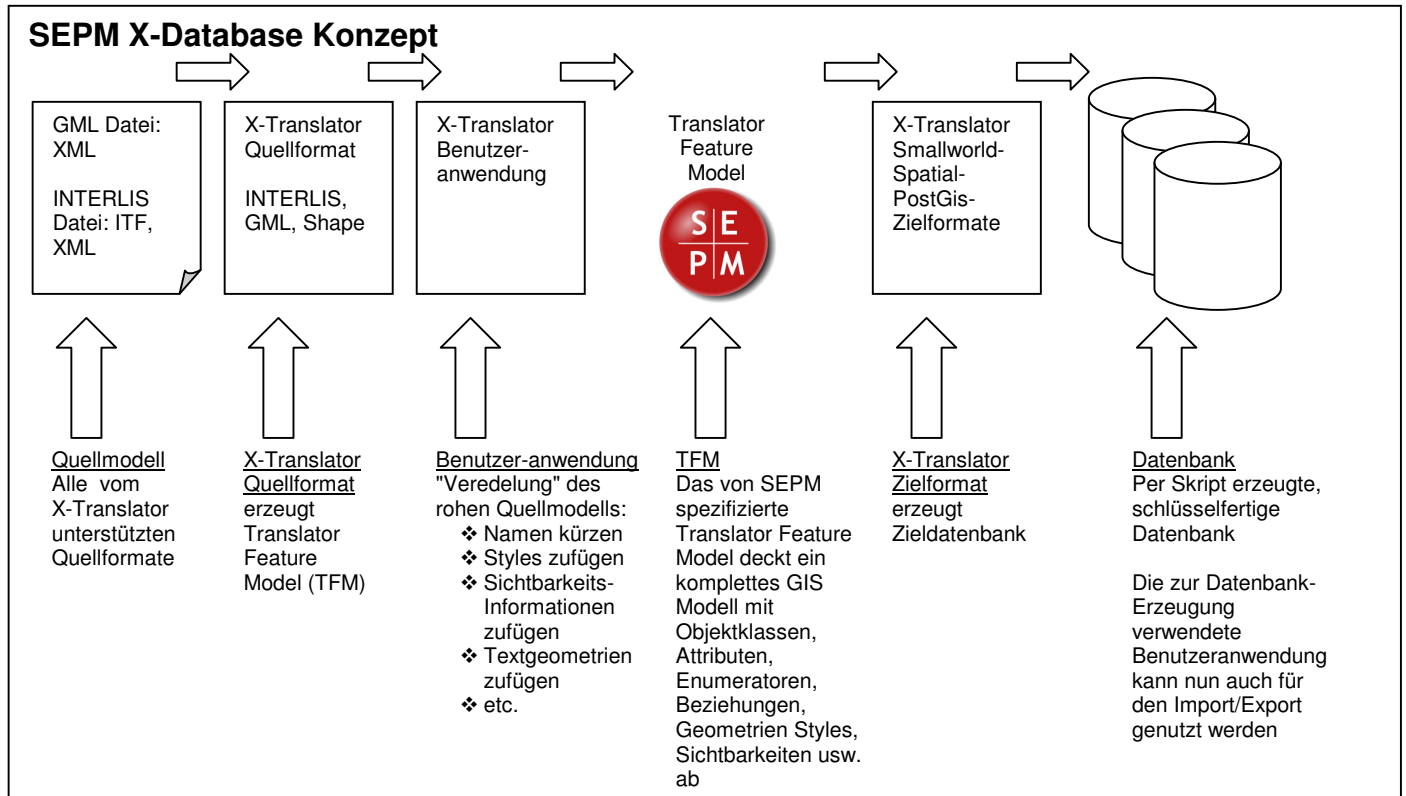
SEPM X-Database Konzept

GML Datei: XML

INTERLIS Datei: ITF, XML

X-Translator Quellformat

INTERLIS, GML, Shape

X-Translator Benutzeranwendung

Translator Feature Model

S E
P M

X-Translator Smallworld-Spatial-PostGis-Zielformate

Quellmodell
Alle vom X-Translator unterstützten Quellformate

X-Translator Quellformat
erzeugt Translator Feature Model (TFM)

Benutzer-anwendung
"Veredelung" des rohen Quellmodells:
❖ Namen kürzen
❖ Styles zufügen
❖ Sichtbarkeits-Informationen zufügen
❖ Textgeometrien zufügen
❖ etc.

TFM
Das von SEPM spezifizierte Translator Feature Model deckt ein komplettes GIS Modell mit Objektklassen, Attributen, Enumeratoren, Beziehungen, Geometrien Styles, Sichtbarkeiten usw. ab

X-Translator Zielformat
erzeugt Zieldatenbank

Datenbank
Per Skript erzeugte, schlüsselfertige Datenbank

Die zur Datenbank-Erzeugung verwendete Benutzeranwendung kann nun auch für den Import/Export genutzt werden